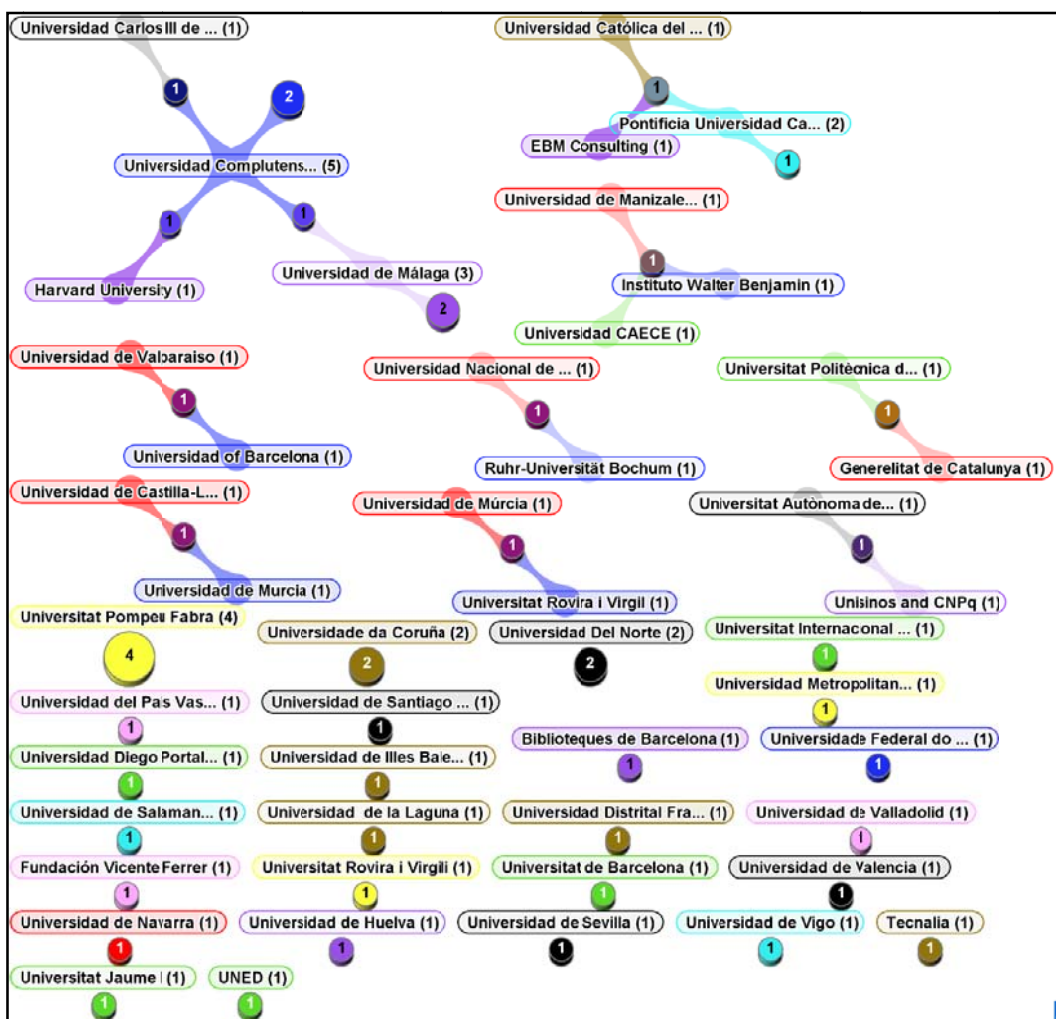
Universidad Carlos III de ... (1)
1
2
Universidad Complutens... (5)
1
1
Harvard University (1)
Universidad de Málaga (3)
2

Universidad Católica del ... (1)
1
Pontificia Universidad Ca... (2)
EBM Consulting (1)
1
Universidad de Manizale... (1)
1
Instituto Walter Benjamin (1)
Universidad CAECE (1)

Universidad de Valparaiso (1)
1
Universidad of Barcelona (1)

Universidad Nacional de ... (1)
1
Ruhr-Universität Bochum (1)

Universitat Politècnica d... (1)
1
Generelitat de Catalunya (1)

Universidad de Castilla-L... (1)
1
Universidad de Murcia (1)

Universidad de Múrcia (1)
1
Universitat Rovira i Virgil (1)

Universitat Autònoma de... (1)
1
Unisinos and CNPq (1)

Universitat Pompeu Fabra (4)
4
Universidade da Coruña (2)
2
Universidad Del Norte (2)
2
Universitat Internaconal ... (1)
1
Universidad Metropolitan... (1)
1
Universidad del País Vas... (1)
1
Universidad de Santiago ... (1)
1
Biblioteques de Barcelona (1)
1
Universidade Federal do ... (1)
1
Universidad Diego Portal... (1)
1
Universidad de Illes Bale... (1)
1
Universidad de Salaman... (1)
1
Universidad de la Laguna (1)
1
Universidad Distrital Fra... (1)
1
Universidad de Valladolid (1)
1
Fundación Vicente Ferrer (1)
1
Universitat Rovira i Virgili (1)
1
Universitat de Barcelona (1)
1
Universidad de Valencia (1)
1
Universidad de Navarra (1)
1
Universidad de Huelva (1)
1
Universidad de Sevilla (1)
1
Universidad de Vigo (1)
1
Tecnalia (1)
1
Universitat Jaume I (1)
1
UNED (1)
1